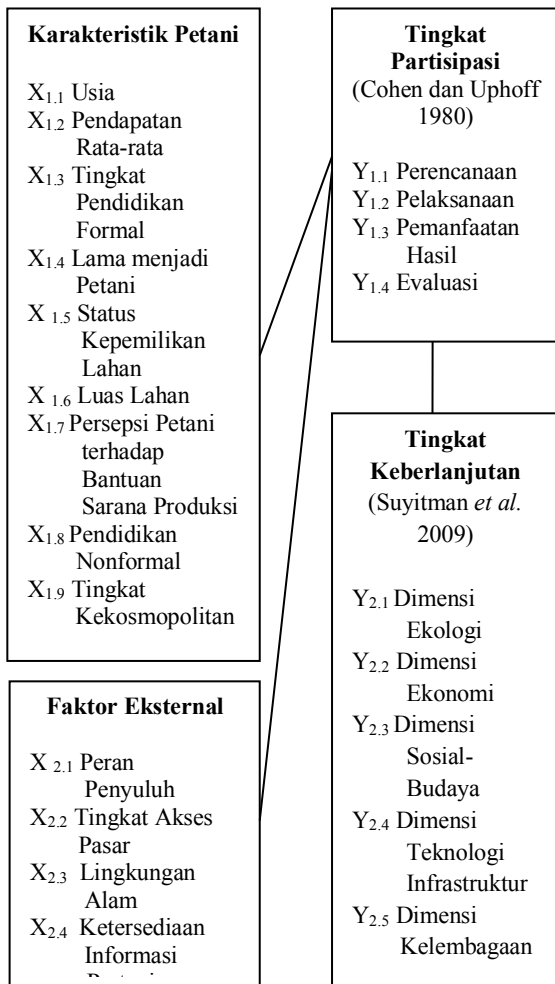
**Karakteristik Petani**

$X_{1.1}$ Usia
$X_{1.2}$ Pendapatan Rata-rata
$X_{1.3}$ Tingkat Pendidikan Formal
$X_{1.4}$ Lama menjadi Petani
$X_{1.5}$ Status Kepemilikan Lahan
$X_{1.6}$ Luas Lahan
$X_{1.7}$ Persepsi Petani terhadap Bantuan Sarana Produksi
$X_{1.8}$ Pendidikan Nonformal
$X_{1.9}$ Tingkat Kekosmopolitan

**Faktor Eksternal**

$X_{2.1}$ Peran Penyuluh
$X_{2.2}$ Tingkat Akses Pasar
$X_{2.3}$ Lingkungan Alam
$X_{2.4}$ Ketersediaan Informasi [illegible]

**Tingkat Partisipasi**
(Cohen dan Uphoff 1980)

$Y_{1.1}$ Perencanaan
$Y_{1.2}$ Pelaksanaan
$Y_{1.3}$ Pemanfaatan Hasil
$Y_{1.4}$ Evaluasi

**Tingkat Keberlanjutan**
(Suyitman *et al.* 2009)

$Y_{2.1}$ Dimensi Ekologi
$Y_{2.2}$ Dimensi Ekonomi
$Y_{2.3}$ Dimensi Sosial-Budaya
$Y_{2.4}$ Dimensi Teknologi Infrastruktur
$Y_{2.5}$ Dimensi Kelembagaan